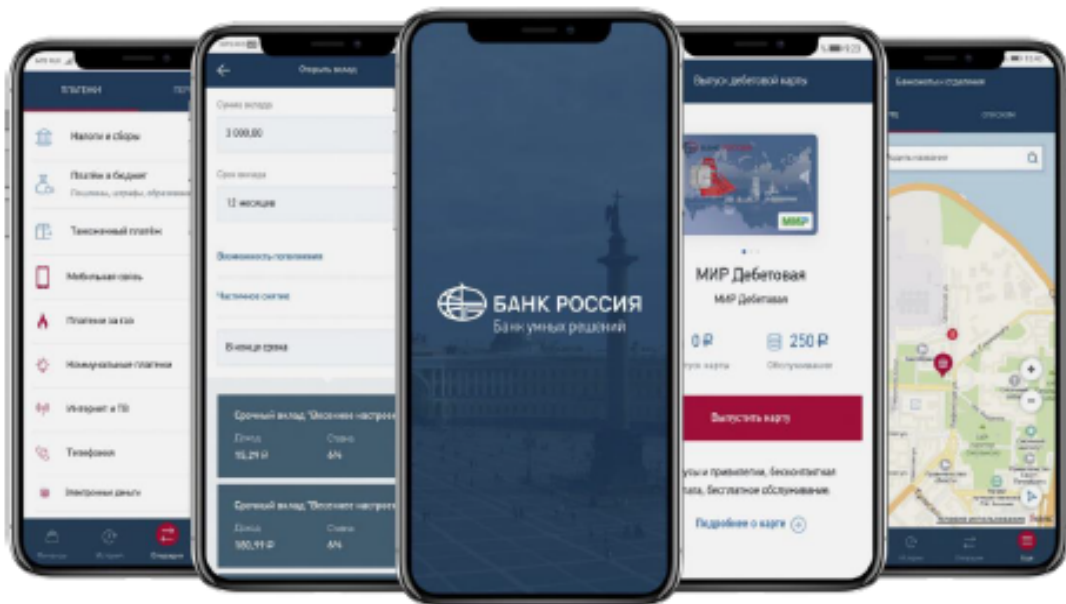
ПЛАТЕЖИ

Налоги и сборы

Платёж в бюджет
Пошлины, штрафы, образование

Таможенный платёж

Мобильная связь

Платежи за газ

Коммунальные платежи

Интернет и ТВ

Телефония

Электронные деньги

Открыть вклад

Сумма вклада
3 000,00

Срок вклада
12 месяцев

Возможность пополнения

Частичное снятие

В конце срока

Срочный вклад "Весеннее настроение"
Доход
15,29 ₽
Ставка
6%

Срочный вклад "Весеннее настроение"
Доход
180,91 ₽
Ставка
6%

БАНК РОССИЯ
Банк умных решений

Выпуск дебетовой карты

МИР

МИР Дебетовая
МИР Дебетовая

0 ₽
выпуск карты

250 ₽
Обслуживание

Выпустить карту

...усы и привилегии, бесконтактная ...лата, бесплатное обслуживание.

Подробнее о карте

Банкоматы и отделения

СПИСОК

Найти банкомат

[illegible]